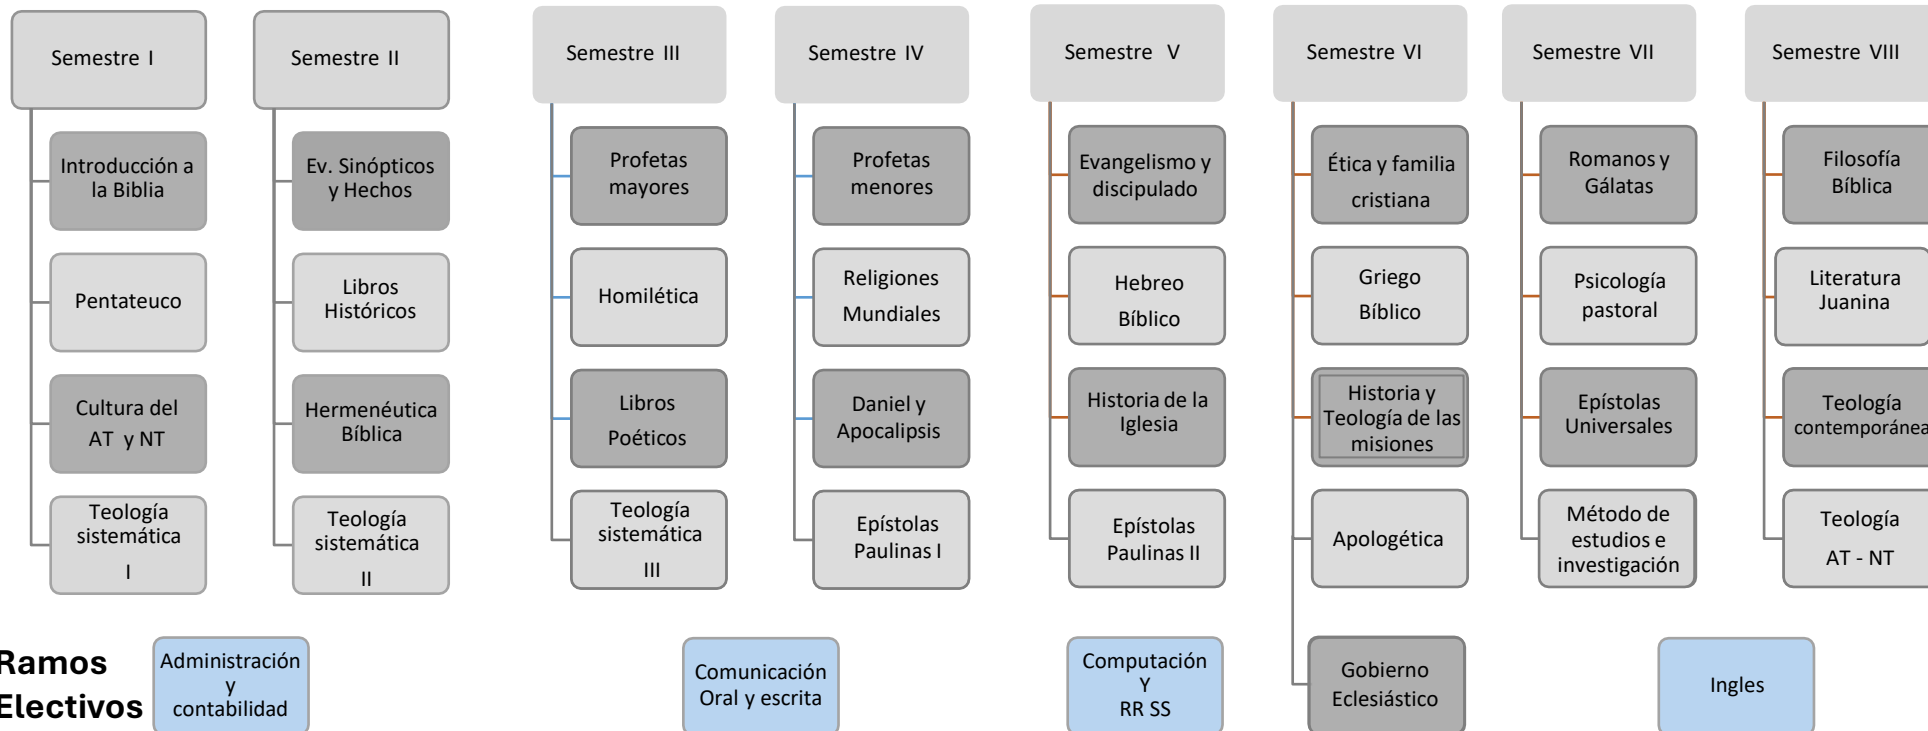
Semestre I

Introducción a la Biblia

Pentateuco

Cultura del AT y NT

Teología sistemática I

Semestre II

Ev. Sinópticos y Hechos

Libros Históricos

Hermenéutica Bíblica

Teología sistemática II

Semestre III

Profetas mayores

Homilética

Libros Poéticos

Teología sistemática III

Semestre IV

Profetas menores

Religiones Mundiales

Daniel y Apocalipsis

Epístolas Paulinas I

Semestre V

Evangelismo y discipulado

Hebreo Bíblico

Historia de la Iglesia

Epístolas Paulinas II

Semestre VI

Ética y familia cristiana

Griego Bíblico

Historia y Teología de las misiones

Apologética

Gobierno Eclesiástico

Semestre VII

Romanos y Gálatas

Psicología pastoral

Epístolas Universales

Método de estudios e investigación

Semestre VIII

Filosofía Bíblica

Literatura Juanina

Teología contemporánea

Teología AT - NT

Ramos Electivos

Administración y contabilidad

Comunicación Oral y escrita

Computación Y RR SS

Ingles